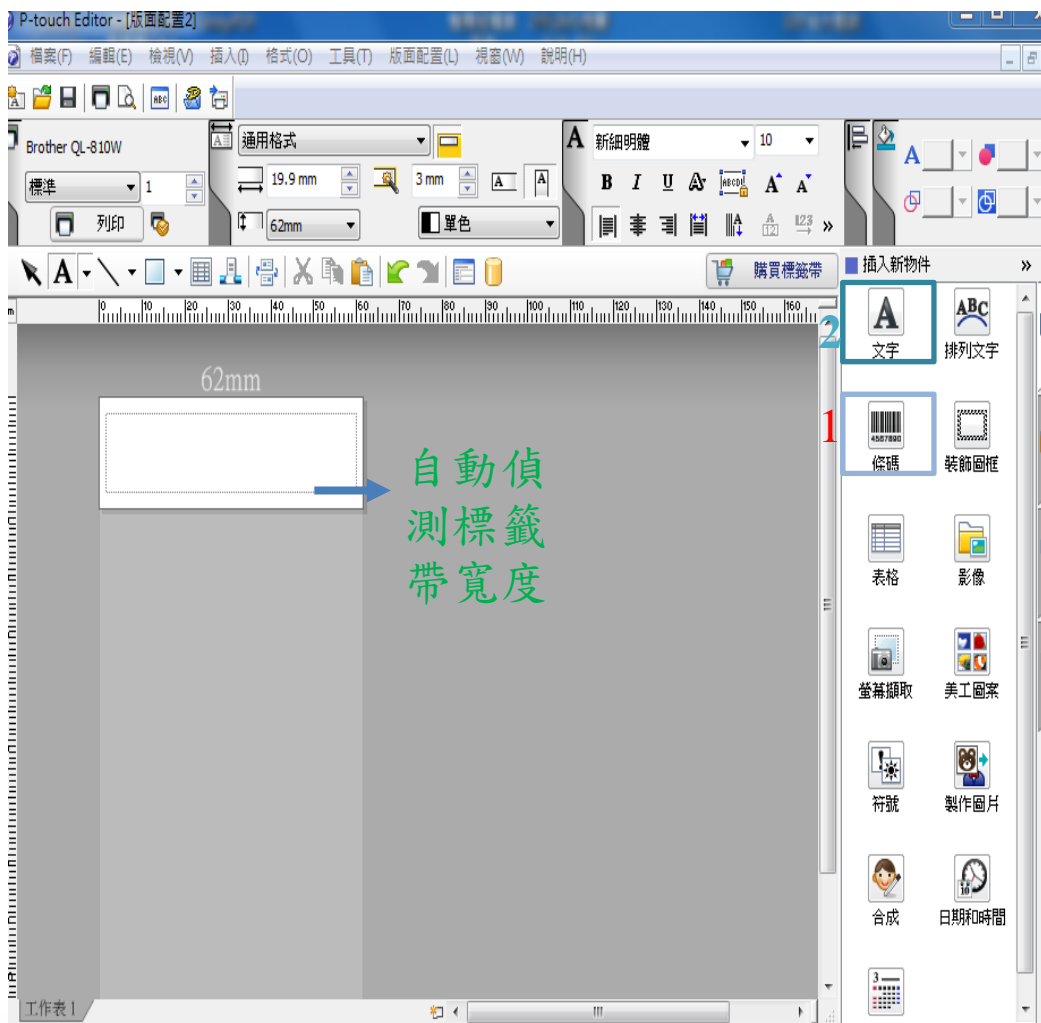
P-touch Editor - [版面配置2]

檔案(F) 編輯(E) 檢視(V) 插入(I) 格式(O) 工具(T) 版面配置(L) 視窗(W) 說明(H)

Brother QL-810W
標準
1
列印
通用格式
19.9 mm
3 mm
62mm
單色
新細明體
10
B I U
A A
123

購買標籤帶
插入新物件

62mm

自動偵測標籤帶寬度

2
文字
排列文字
1
條碼
4567890
裝飾圖框
表格
影像
螢幕擷取
美工圖案
符號
製作圖片
合成
日期和時間

工作表 1